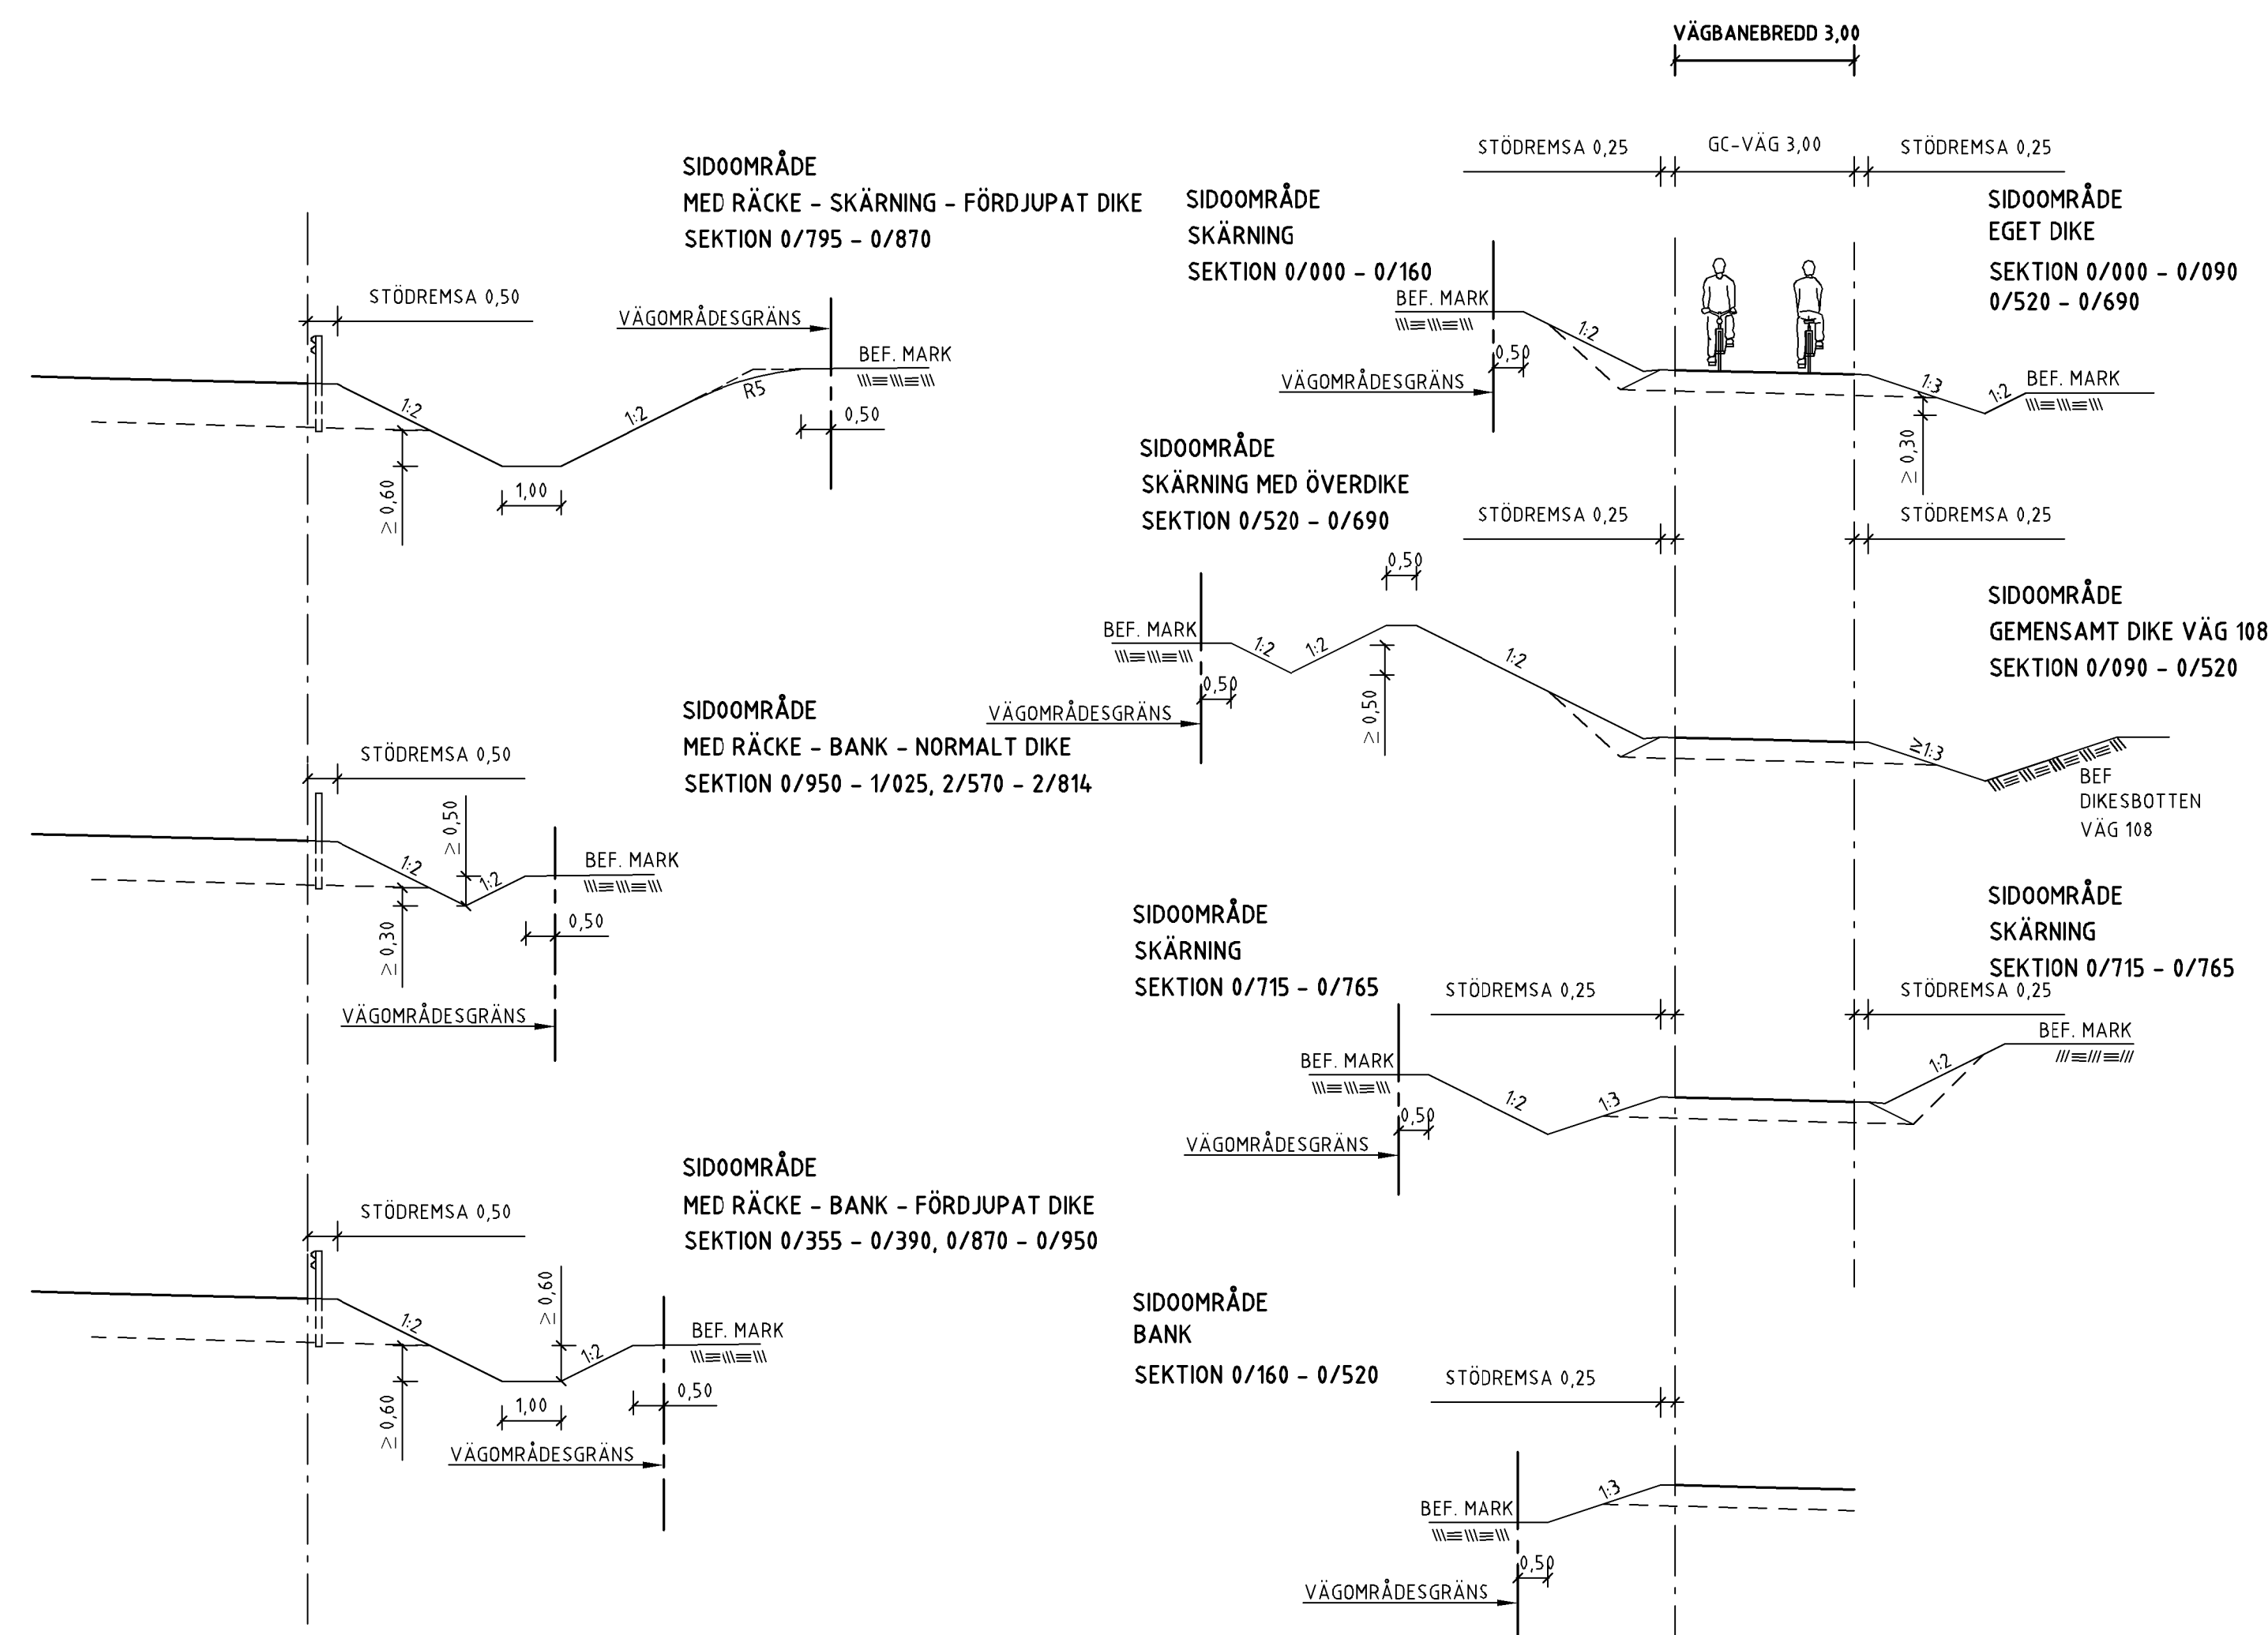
VÄGBANEBREDD 3,00

STÖDREMSA 0,25
GC-VÄG 3,00
STÖDREMSA 0,25

SIDOOMRÅDE
MED RÄCKE - SKÄRNING - FÖRDJUPAT DIKE
SEKTION 0/795 - 0/870

STÖDREMSA 0,50
VÄGOMRÅDESGRÄNS
BEF. MARK
1:2
1:2
R5
0,50
≥ 0,60
1,00

SIDOOMRÅDE
SKÄRNING
SEKTION 0/000 - 0/160

BEF. MARK
1:2
0,50
VÄGOMRÅDESGRÄNS

SIDOOMRÅDE
EGET DIKE
SEKTION 0/000 - 0/090
0/520 - 0/690

1:3
1:2
BEF. MARK
≥ 0,30

SIDOOMRÅDE
SKÄRNING MED ÖVERDIKE
SEKTION 0/520 - 0/690

STÖDREMSA 0,25
STÖDREMSA 0,25
0,50
BEF. MARK
1:2
1:2
1:2
0,50
VÄGOMRÅDESGRÄNS
≥ 0,50

SIDOOMRÅDE
GEMENSAMT DIKE VÄG 108
SEKTION 0/090 - 0/520

≥1:3
BEF
DIKESBOTTEN
VÄG 108

SIDOOMRÅDE
MED RÄCKE - BANK - NORMALT DIKE
SEKTION 0/950 - 1/025, 2/570 - 2/814

STÖDREMSA 0,50
≥ 0,50
1:2
1:2
BEF. MARK
0,50
≥ 0,30
VÄGOMRÅDESGRÄNS

SIDOOMRÅDE
SKÄRNING
SEKTION 0/715 - 0/765

SIDOOMRÅDE
SKÄRNING
SEKTION 0/715 - 0/765

STÖDREMSA 0,25
STÖDREMSA 0,25
BEF. MARK
BEF. MARK
1:2
1:2
1:3
0,50
VÄGOMRÅDESGRÄNS

SIDOOMRÅDE
MED RÄCKE - BANK - FÖRDJUPAT DIKE
SEKTION 0/355 - 0/390, 0/870 - 0/950

STÖDREMSA 0,50
≥ 0,60
1:2
1:2
BEF. MARK
0,50
≥ 0,60
1,00
VÄGOMRÅDESGRÄNS

SIDOOMRÅDE
BANK
SEKTION 0/160 - 0/520

STÖDREMSA 0,25
1:3
BEF. MARK
0,50
VÄGOMRÅDESGRÄNS